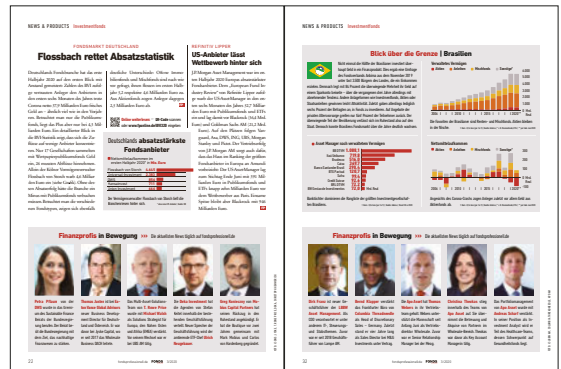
NEWS & PRODUCTS Investmentfonds

FONDSMARKT DEUTSCHLAND

Flossbach rettet Absatzstatistik

REFINITIV LIPPER

US-Anbieter lässt Wettbewerb hinter sich

Deutschlands absatzstärkste Fondsanbieter

Finanzprofis in Bewegung >>> Die aktuellsten News täglich auf fondsprofessionell.de

22

Blick über die Grenze | Brasilien

Verwaltetes Vermögen

Nettomittelaufkommen

Finanzprofis in Bewegung >>> Die aktuellsten News täglich auf fondsprofessionell.de

23